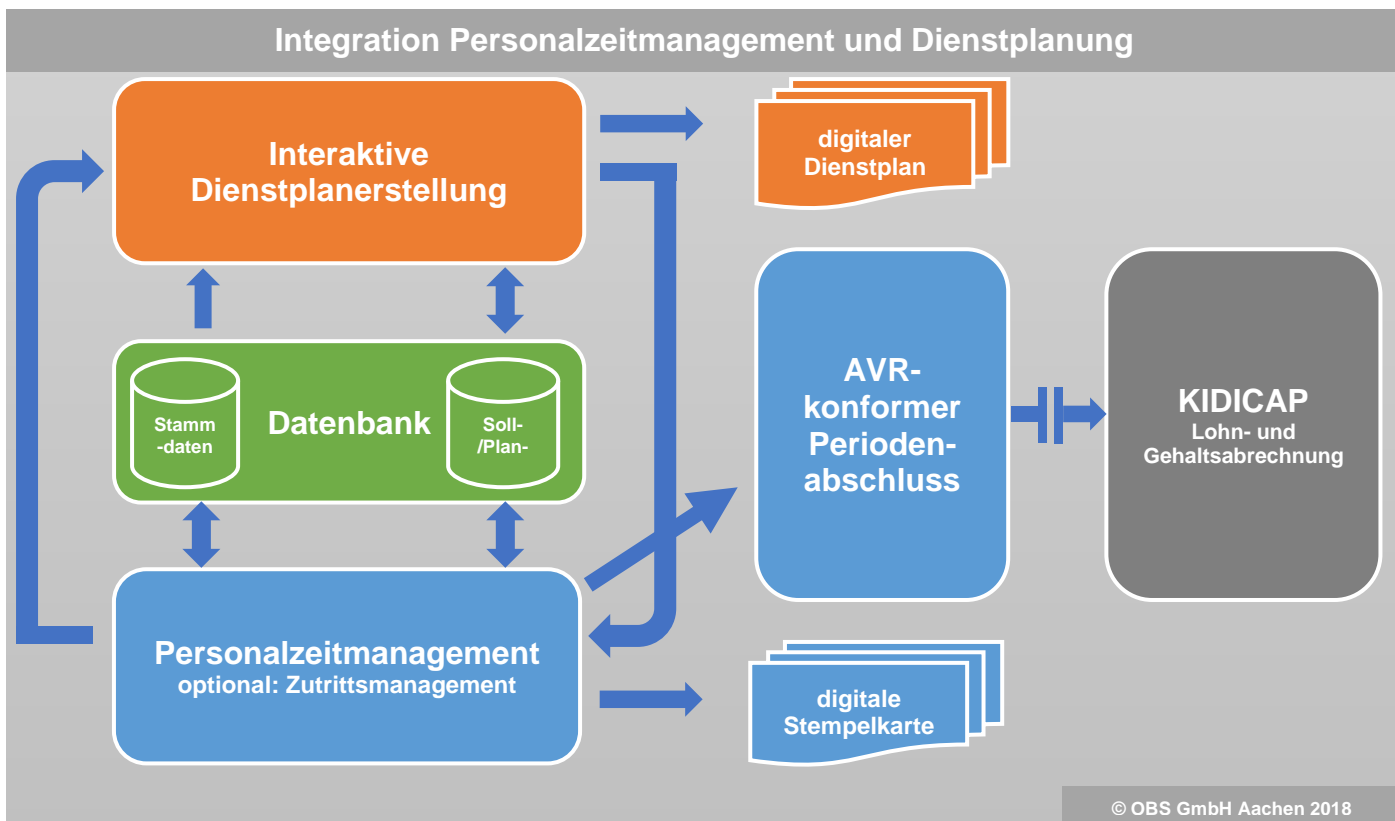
Integration Personalzeitmanagement und Dienstplanung

Interaktive Dienstplanerstellung

digitaler Dienstplan

Stamm -daten

Datenbank

Soll- /Plan-

AVR-konformer Perioden-abschluss

KIDICAP
Lohn- und Gehaltsabrechnung

Personalzeitmanagement
optional: Zutrittsmanagement

digitale Stempelkarte

© OBS GmbH Aachen 2018